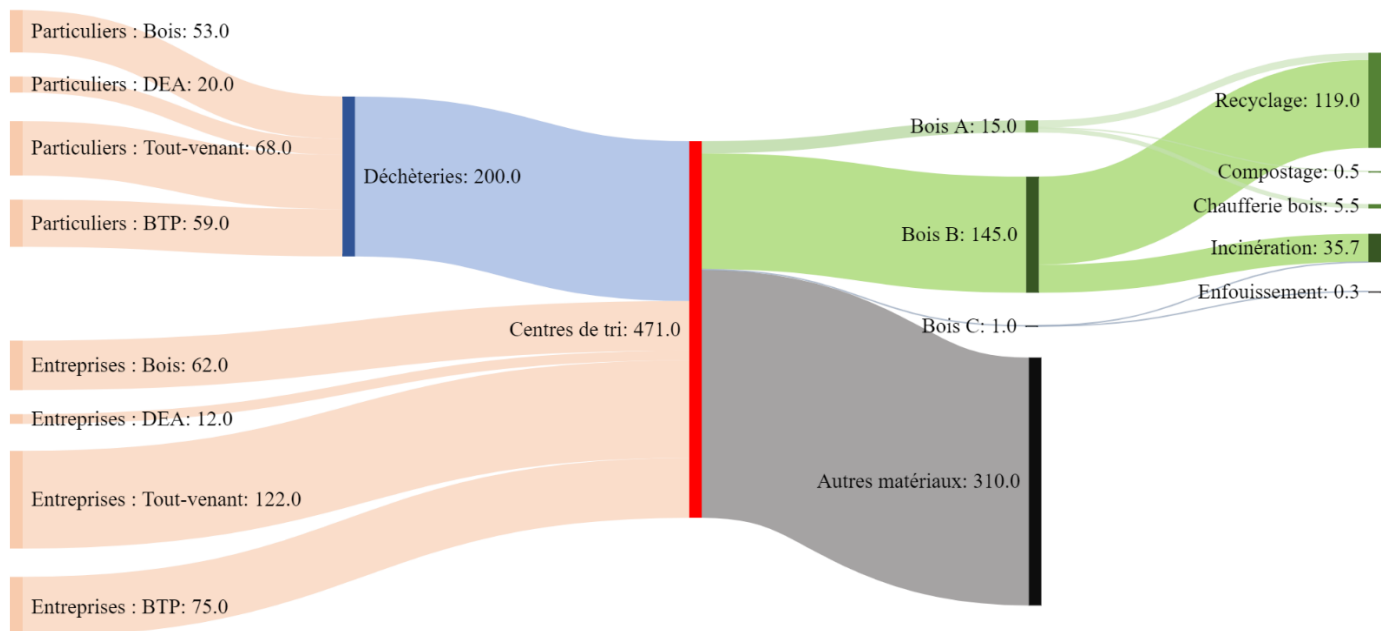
Particuliers : Bois: 53.0

Particuliers : DEA: 20.0

Particuliers : Tout-venant: 68.0

Particuliers : BTP: 59.0

Déchèteries: 200.0

Centres de tri: 471.0

Entreprises : Bois: 62.0

Entreprises : DEA: 12.0

Entreprises : Tout-venant: 122.0

Entreprises : BTP: 75.0

Bois A: 15.0

Bois B: 145.0

Bois C: 1.0

Autres matériaux: 310.0

Recyclage: 119.0

Compostage: 0.5

Chaufferie bois: 5.5

Incinération: 35.7

Enfouissement: 0.3